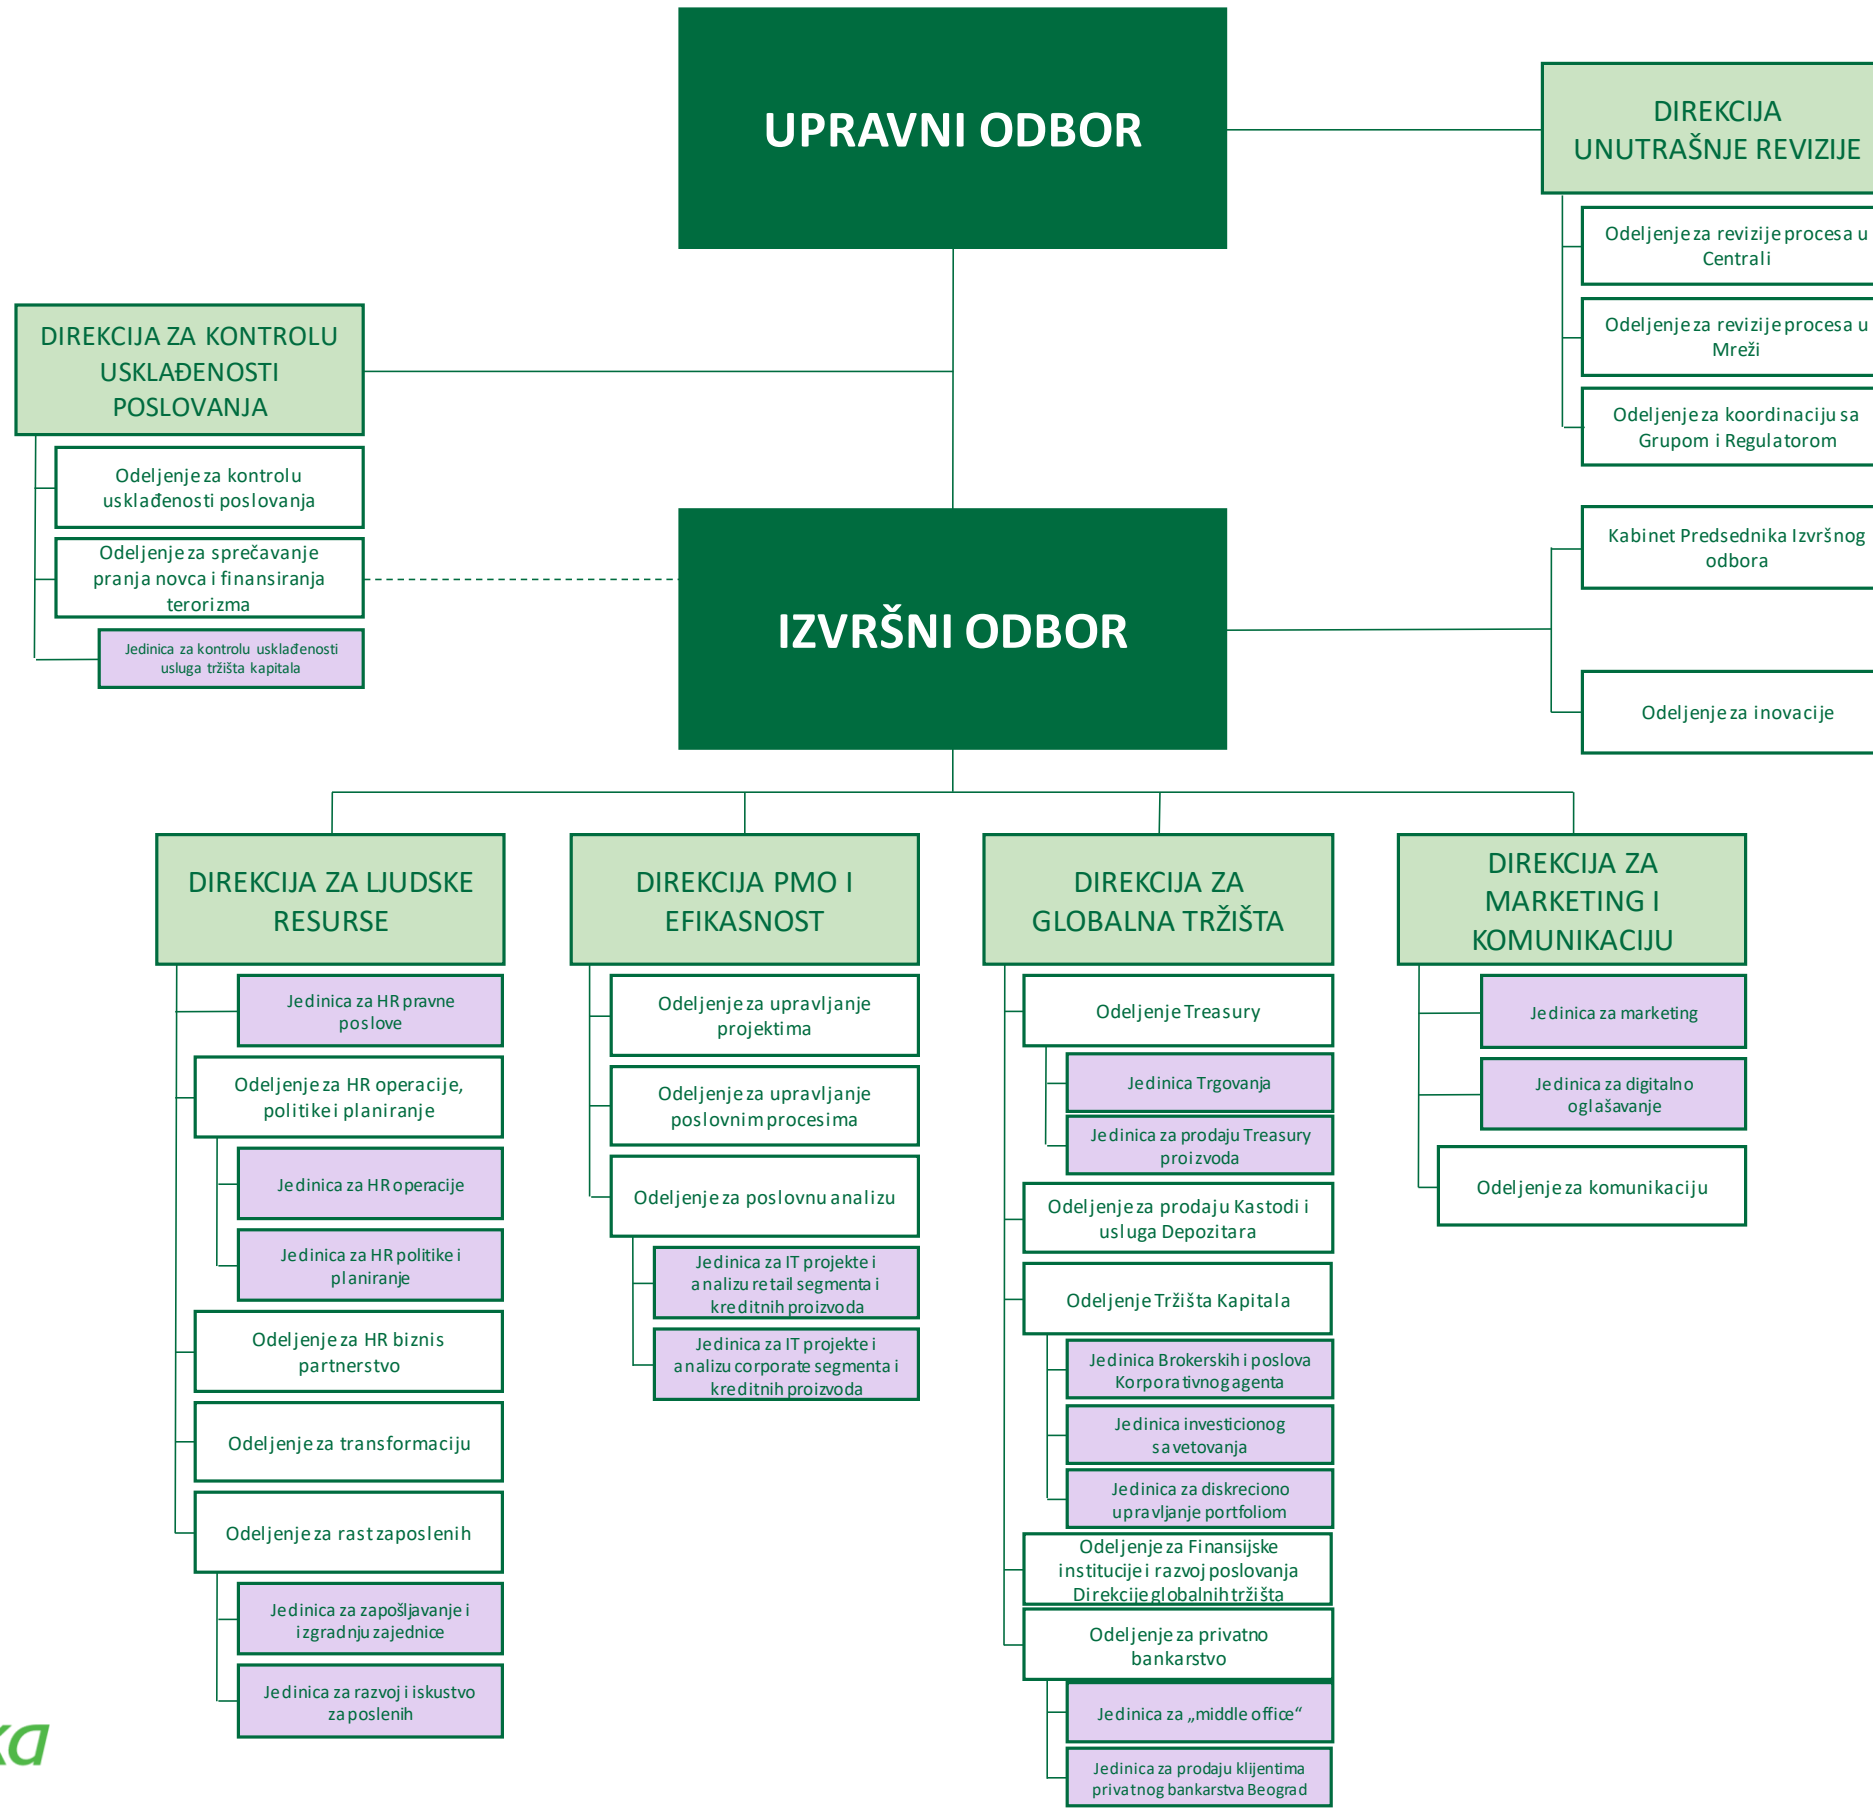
UPRAVNI ODBOR

DIREKCIJA UNUTRAŠNJE REVIZIJE

Odeljenje za revizije procesa u Centrali

Odeljenje za revizije procesa u Mreži

Odeljenje za koordinaciju sa Grupom i Regulatorom

DIREKCIJA ZA KONTROLU USKLAĐENOSTI POSLOVANJA

Odeljenje za kontrolu usklađenosti poslovanja

Odeljenje za sprečavanje pranja novca i finansiranja terorizma

Jedinica za kontrolu usklađenosti usluga tržišta kapitala

IZVRŠNI ODBOR

Kabinet Predsednika Izvršnog odbora

Odeljenje za inovacije

DIREKCIJA ZA LJUDSKE RESURSE

Jedinica za HR pravne poslove

Odeljenje za HR operacije, politike i planiranje

Jedinica za HR operacije

Jedinica za HR politike i planiranje

Odeljenje za HR biznis partnerstvo

Odeljenje za transformaciju

Odeljenje za rast zaposlenih

Jedinica za zapošljavanje i izgradnju zajednice

Jedinica za razvoj i iskustvo zaposlenih

DIREKCIJA PMO I EFIKASNOST

Odeljenje za upravljanje projektima

Odeljenje za upravljanje poslovnim procesima

Odeljenje za poslovnu analizu

Jedinica za IT projekte i analizu retail segmenta i kreditnih proizvoda

Jedinica za IT projekte i analizu corporate segmenta i kreditnih proizvoda

DIREKCIJA ZA GLOBALNA TRŽIŠTA

Odeljenje Treasury

Jedinica Trgovanja

Jedinica za prodaju Treasury proizvoda

Odeljenje za prodaju Kastodi i usluga Depozitara

Odeljenje Tržišta Kapitala

Jedinica Brokerskih i poslova Korporativnog agenta

Jedinica investicionog savetovanja

Jedinica za diskreciono upravljanje portfoliom

Odeljenje za Finansijske institucije i razvoj poslovanja Direkcije globalnih tržišta

Odeljenje za privatno bankarstvo

Jedinica za „middle office“

Jedinica za prodaju klijentima privatnog bankarstva Beograd

DIREKCIJA ZA MARKETING I KOMUNIKACIJU

Jedinica za marketing

Jedinica za digitalno oglašavanje

Odeljenje za komunikaciju

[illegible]ka